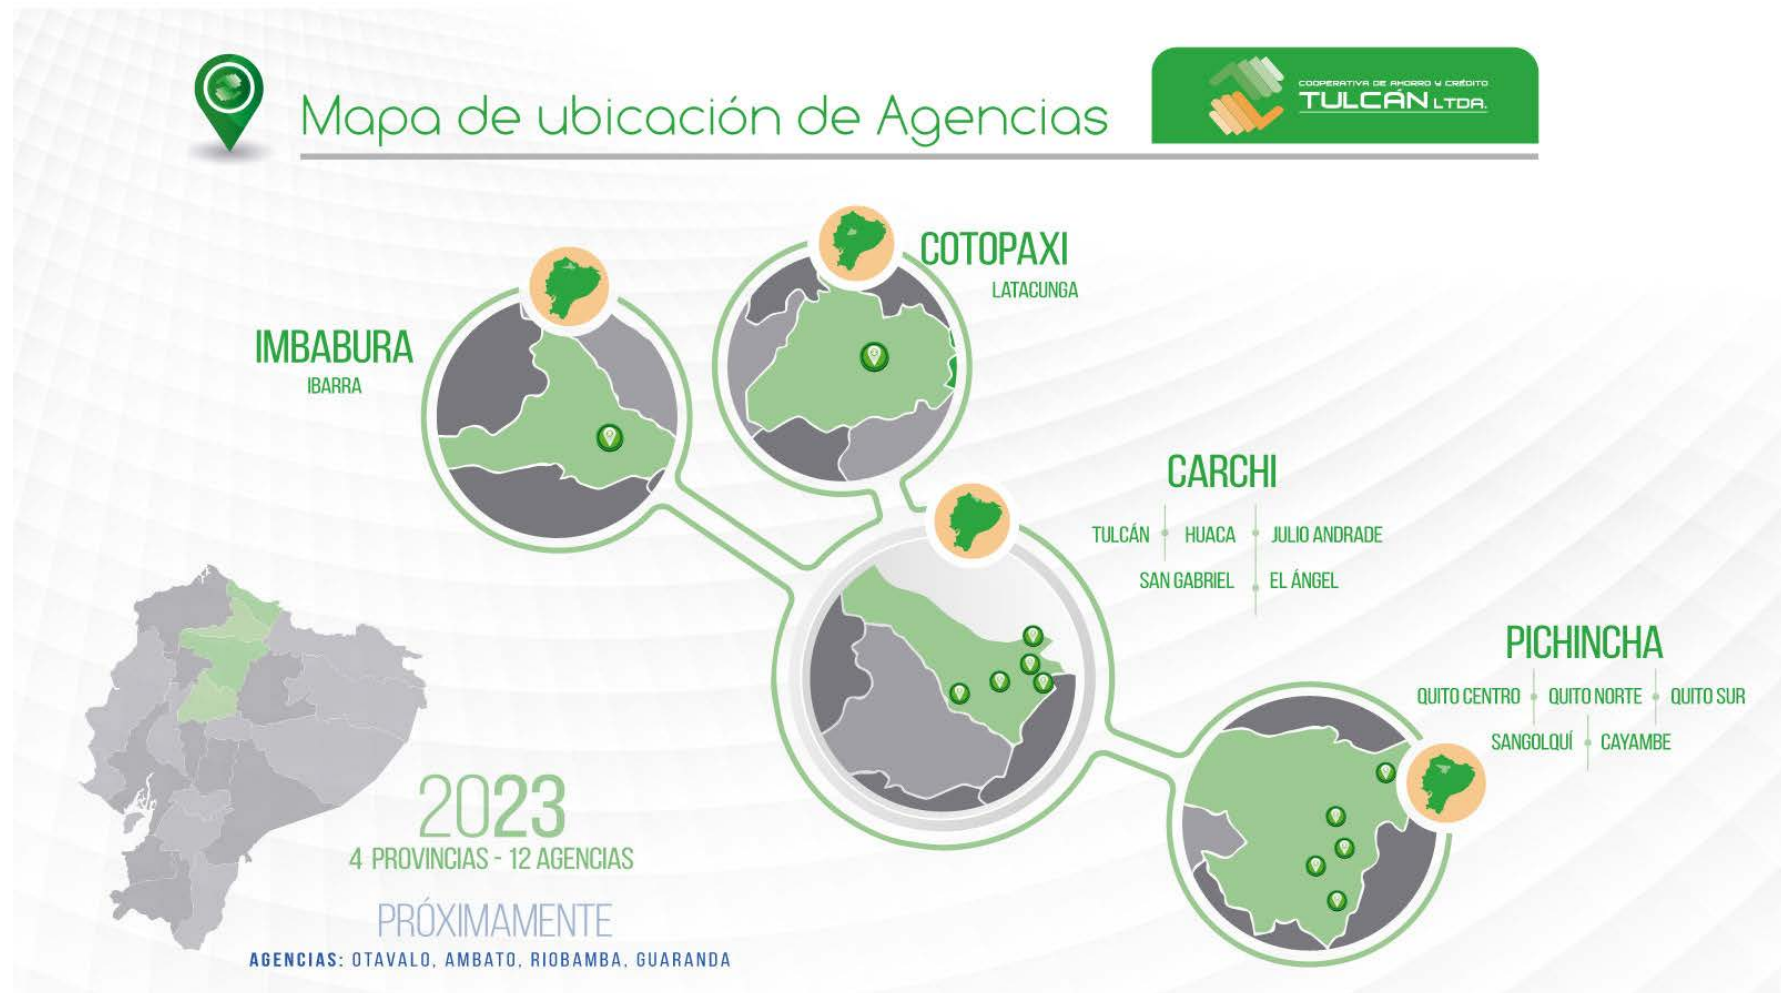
Mapa de ubicación de Agencias

COOPERATIVA DE AHORRO Y CRÉDITO TULCÁN LTDA.

COTOPAXI
LATACUNGA

IMBABURA
IBARRA

CARCHI
TULCÁN HUACA JULIO ANDRADE
SAN GABRIEL EL ÁNGEL

PICHINCHA
QUITO CENTRO QUITO NORTE QUITO SUR
SANGOLQUÍ CAYAMBE

2023
4 PROVINCIAS - 12 AGENCIAS

PRÓXIMAMENTE
AGENCIAS: OTAVALO, AMBATO, RIOBAMBA, GUARANDA